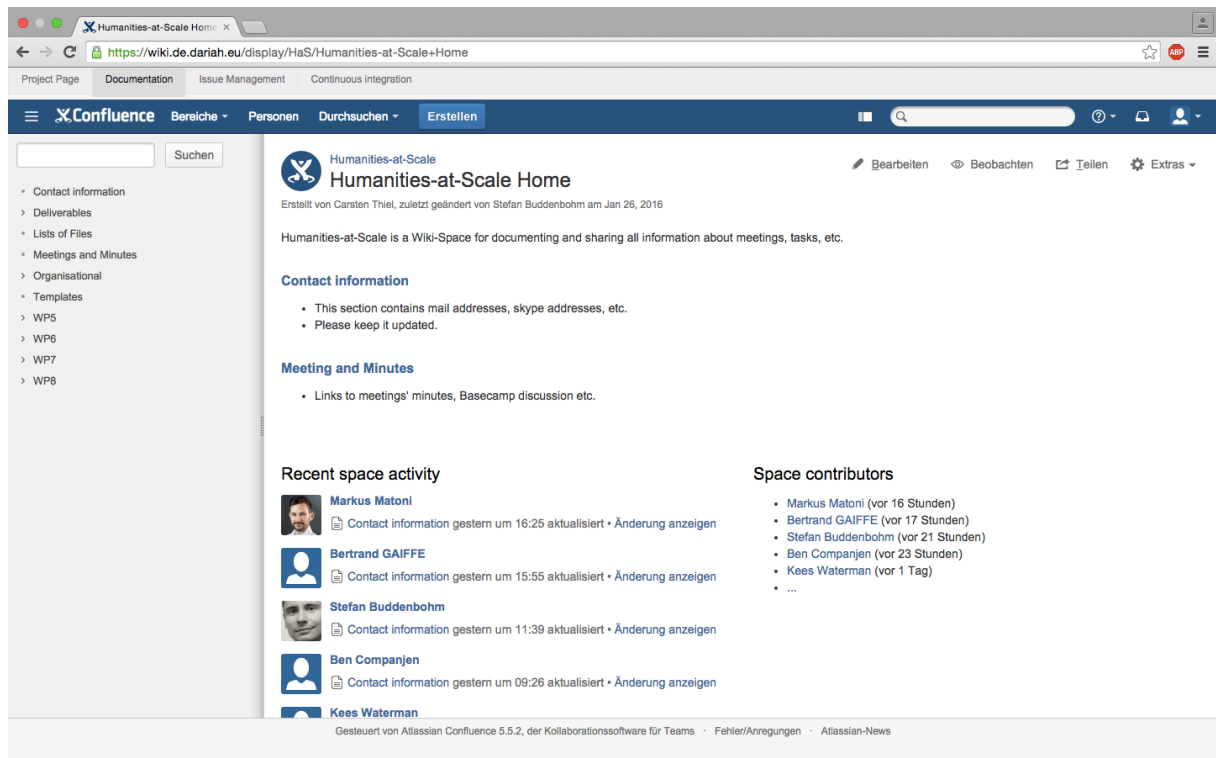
Humanities-at-Scale Home ×

https://wiki.de.dariah.eu/display/HaS/Humanities-at-Scale+Home

ABP

Project Page | Documentation | Issue Management | Continuous integration

Confluence | Bereiche | Personen | Durchsuchen | Erstellen

Suchen

• Contact information
› Deliverables
• Lists of Files
• Meetings and Minutes
› Organisational
• Templates
› WP5
› WP6
› WP7
› WP8

Humanities-at-Scale
Humanities-at-Scale Home

Bearbeiten | Beobachten | Teilen | Extras

Erstellt von Carsten Thiel, zuletzt geändert von Stefan Buddenbohm am Jan 26, 2016

Humanities-at-Scale is a Wiki-Space for documenting and sharing all information about meetings, tasks, etc.

Contact information

• This section contains mail addresses, skype addresses, etc.
• Please keep it updated.

Meeting and Minutes

• Links to meetings' minutes, Basecamp discussion etc.

Recent space activity

Markus Matoni
Contact information gestern um 16:25 aktualisiert • Änderung anzeigen

Bertrand GAIFFE
Contact information gestern um 15:55 aktualisiert • Änderung anzeigen

Stefan Buddenbohm
Contact information gestern um 11:39 aktualisiert • Änderung anzeigen

Ben Companjen
Contact information gestern um 09:26 aktualisiert • Änderung anzeigen

Kees Waterman

Space contributors

• Markus Matoni (vor 16 Stunden)
• Bertrand GAIFFE (vor 17 Stunden)
• Stefan Buddenbohm (vor 21 Stunden)
• Ben Companjen (vor 23 Stunden)
• Kees Waterman (vor 1 Tag)
• ...

Gesteuert von Atlassian Confluence 5.5.2, der Kollaborationssoftware für Teams · Fehler/Anregungen · Atlassian-News